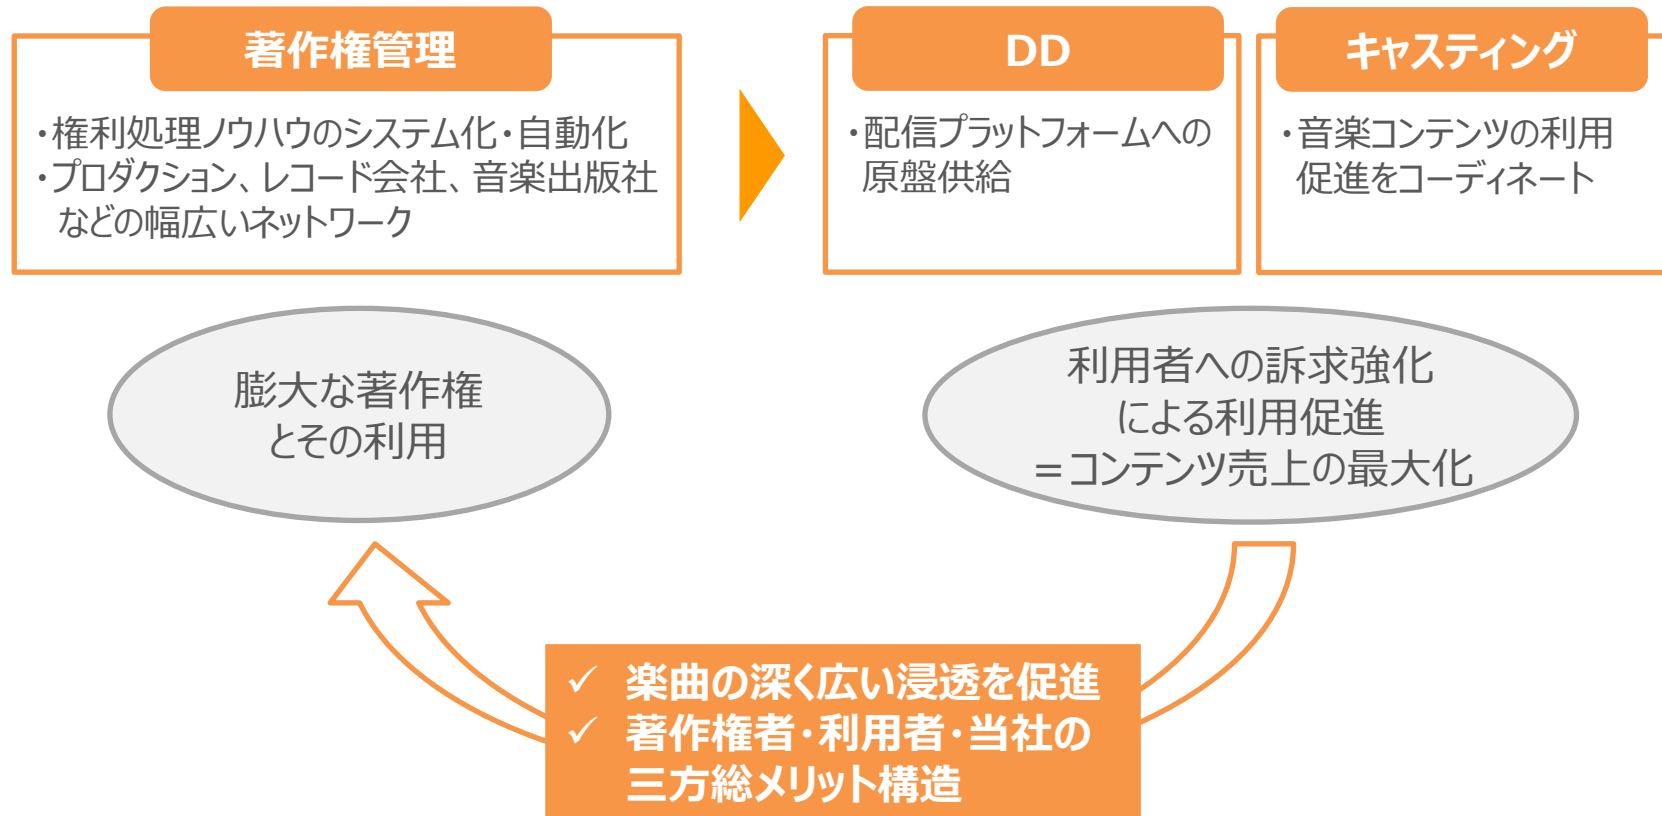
著作権管理

・権利処理ノウハウのシステム化・自動化
・プロダクション、レコード会社、音楽出版社などの幅広いネットワーク

DD

・配信プラットフォームへの原盤供給

キャスティング

・音楽コンテンツの利用促進をコーディネート

膨大な著作権とその利用

利用者への訴求強化による利用促進
＝コンテンツ売上の最大化

✓ 楽曲の深く広い浸透を促進
✓ 著作権者・利用者・当社の三方総メリット構造